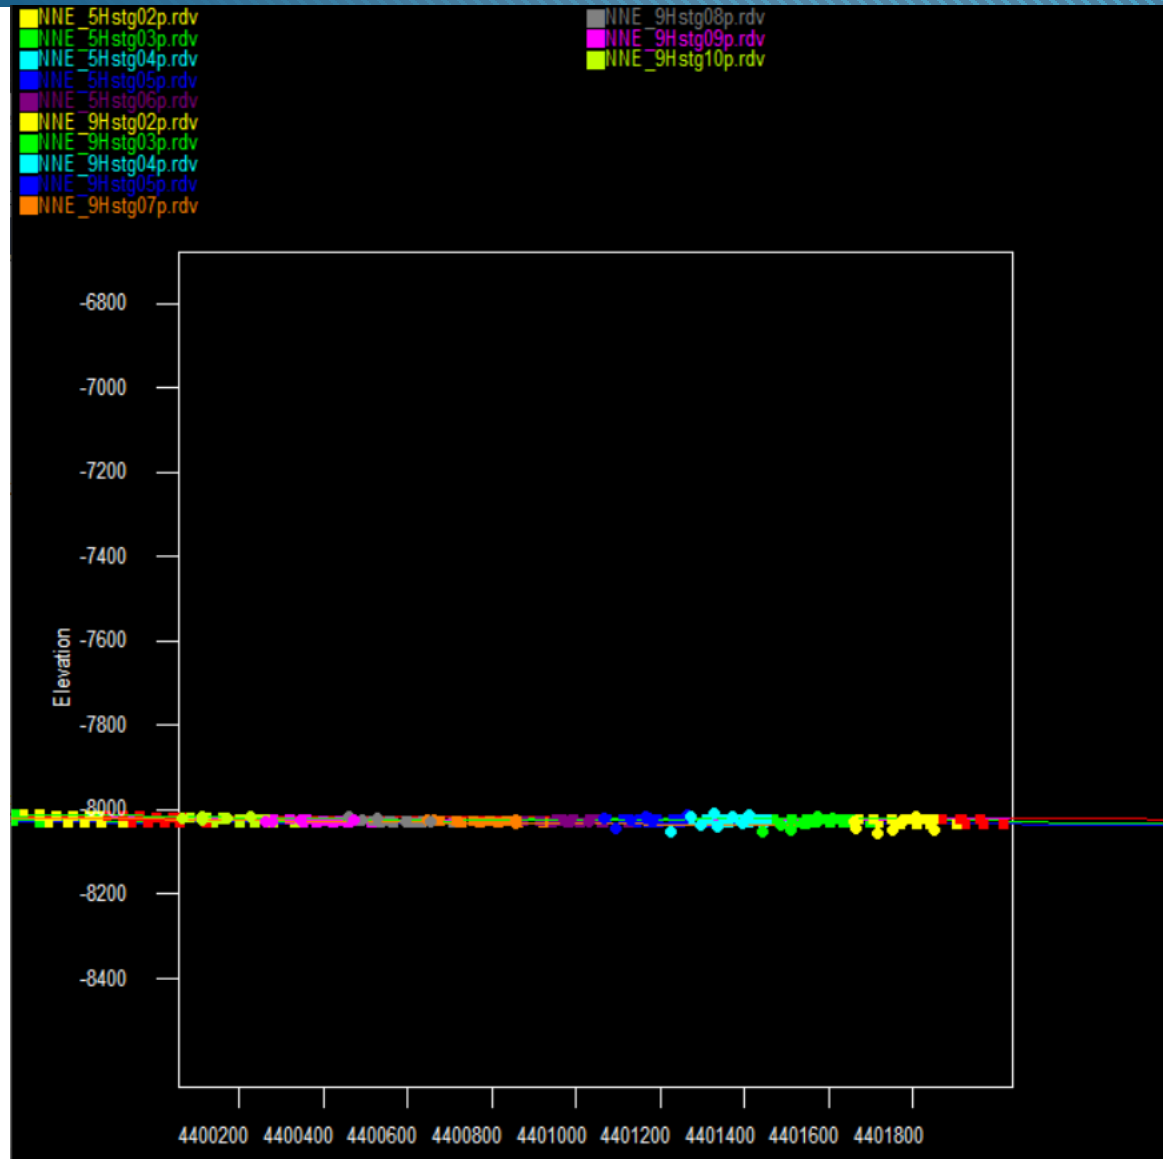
NNE_5Hstg02p.rdv
NNE_5Hstg03p.rdv
NNE_5Hstg04p.rdv
NNE_5Hstg05p.rdv
NNE_5Hstg06p.rdv
NNE_9Hstg02p.rdv
NNE_9Hstg03p.rdv
NNE_9Hstg04p.rdv
NNE_9Hstg05p.rdv
NNE_9Hstg07p.rdv

NNE_9Hstg08p.rdv
NNE_9Hstg09p.rdv
NNE_9Hstg10p.rdv

-6800
-7000
-7200
-7400
-7600
-7800
-8000
-8200
-8400

Elevation

4400200 4400400 4400600 4400800 4401000 4401200 4401400 4401600 4401800